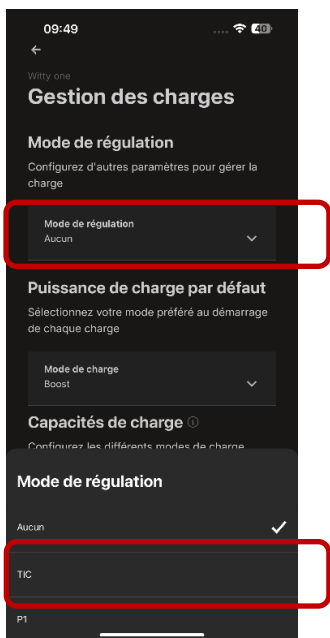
09:49

40

←

Witty one

Gestion des charges

Mode de régulation

Configurez d'autres paramètres pour gérer la charge

Mode de régulation
Aucun

Puissance de charge par défaut

Sélectionnez votre mode préféré au démarrage de chaque charge

Mode de charge
Boost

Capacités de charge ⓘ

Configurez les différents modes de charge

Mode de régulation

Aucun ✓

TIC

P1